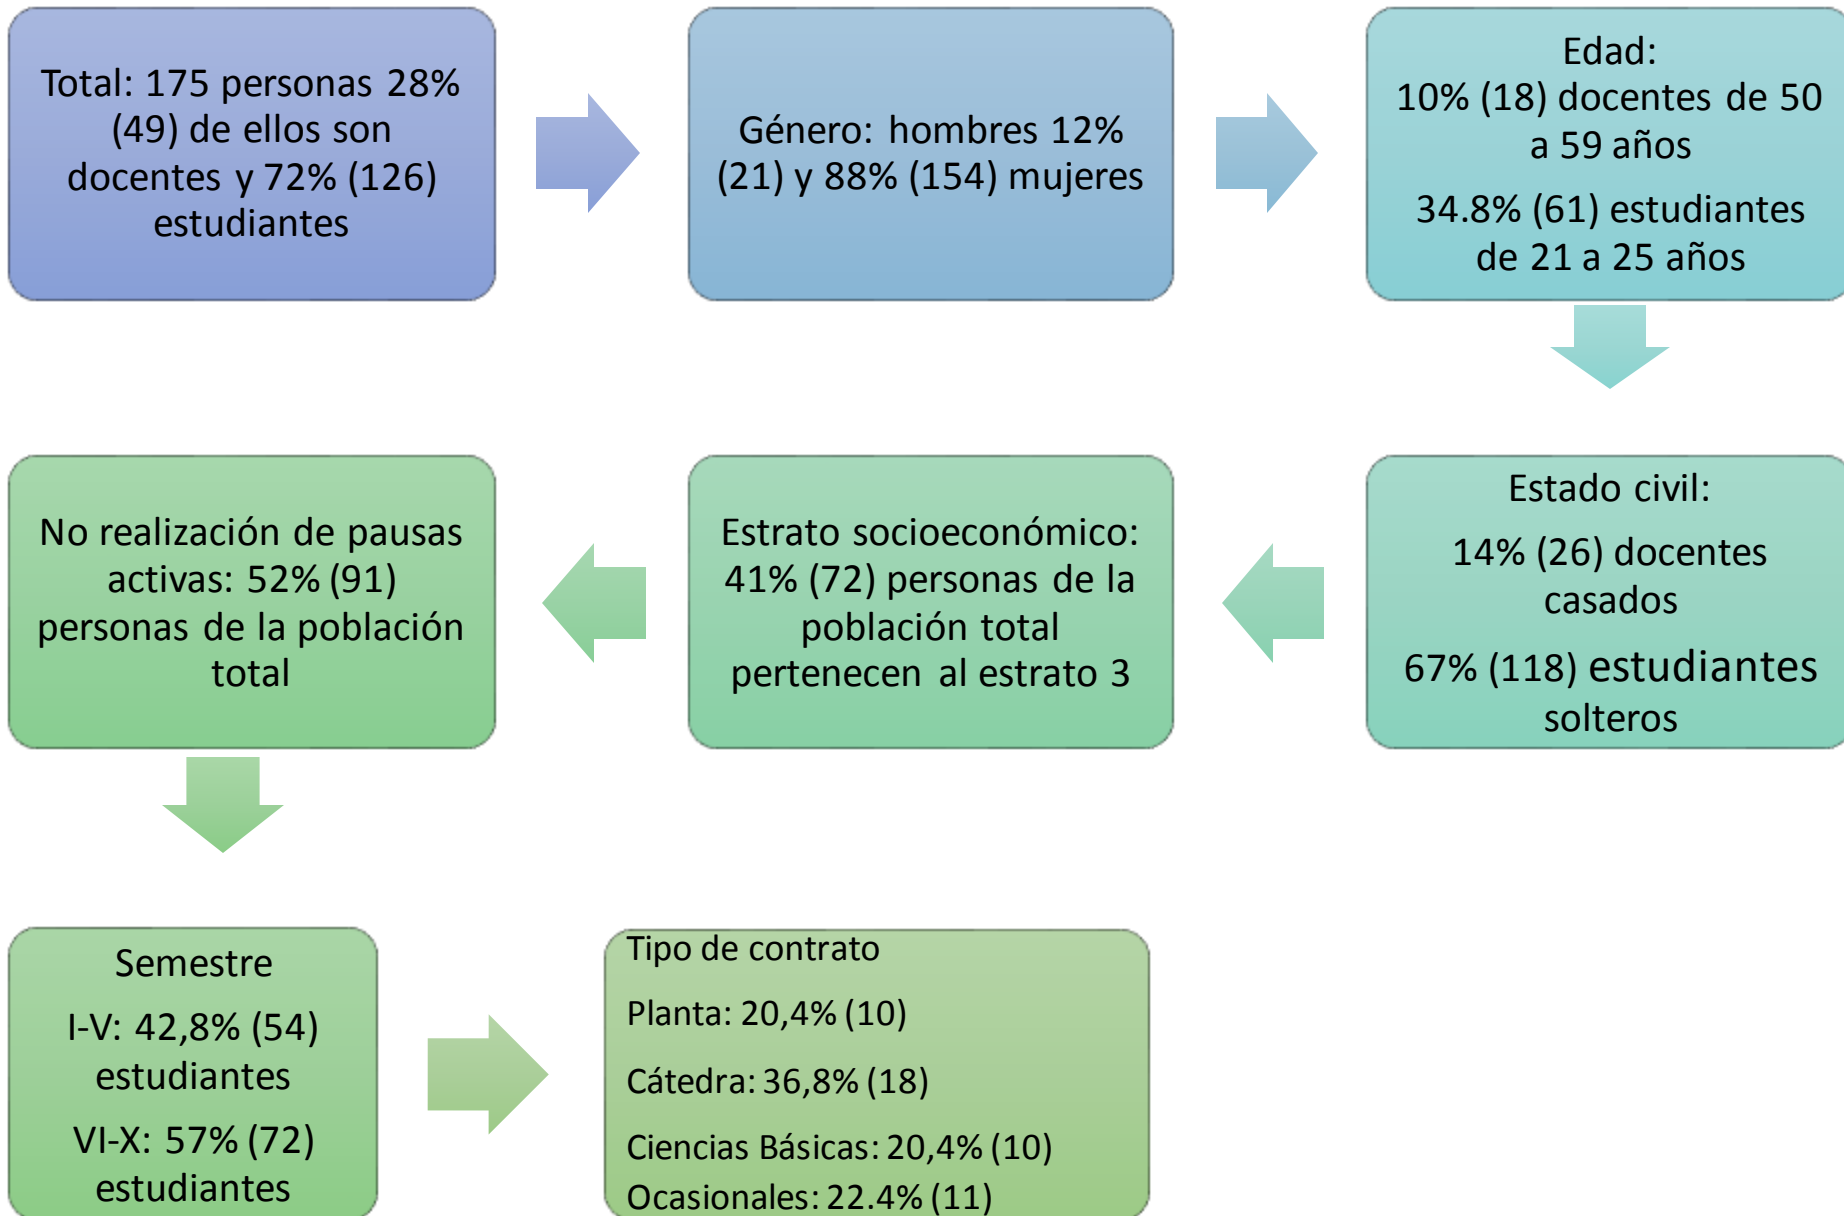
Total: 175 personas 28% (49) de ellos son docentes y 72% (126) estudiantes

Género: hombres 12% (21) y 88% (154) mujeres

Edad:
10% (18) docentes de 50 a 59 años

34.8% (61) estudiantes de 21 a 25 años

Estado civil:

14% (26) docentes casados

67% (118) estudiantes solteros

Estrato socioeconómico: 41% (72) personas de la población total pertenecen al estrato 3

No realización de pausas activas: 52% (91) personas de la población total

Semestre

I-V: 42,8% (54) estudiantes

VI-X: 57% (72) estudiantes

Tipo de contrato

Planta: 20,4% (10)

Cátedra: 36,8% (18)

Ciencias Básicas: 20,4% (10)

Ocasionales: 22.4% (11)